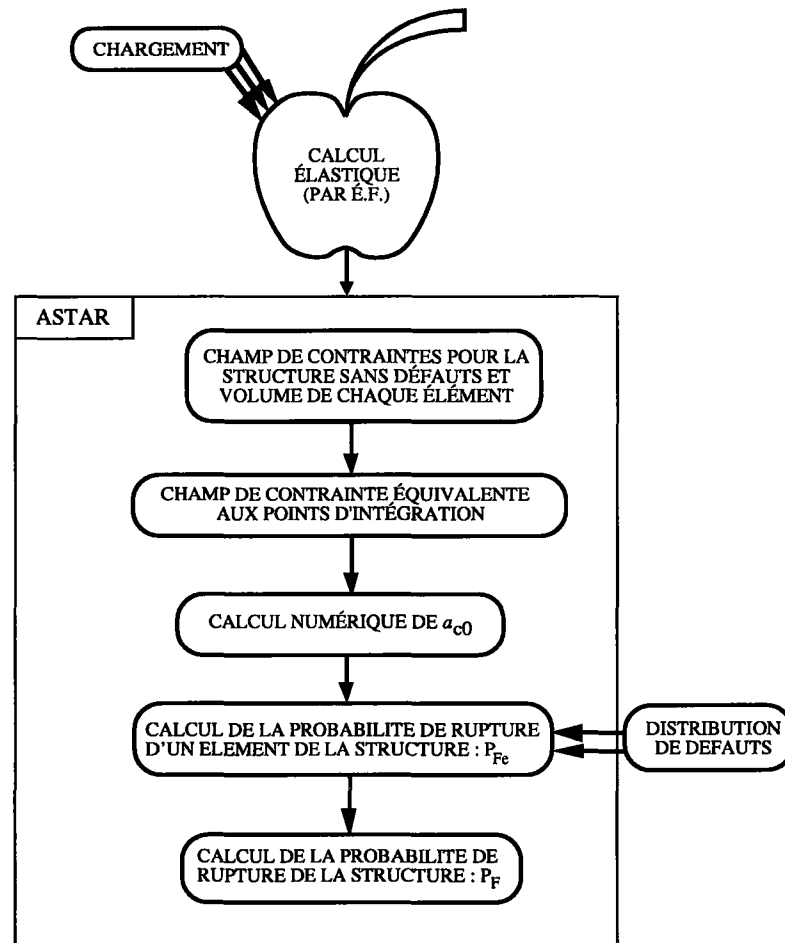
CHARGEMENT

CALCUL ÉLASTIQUE (PAR É.F.)

ASTAR

CHAMP DE CONTRAINTES POUR LA STRUCTURE SANS DÉFAUTS ET VOLUME DE CHAQUE ÉLÉMENT

CHAMP DE CONTRAINTE ÉQUIVALENTE AUX POINTS D'INTÉGRATION

CALCUL NUMÉRIQUE DE $a_{c0}$

CALCUL DE LA PROBABILITE DE RUPTURE D'UN ELEMENT DE LA STRUCTURE : $P_{Fe}$

DISTRIBUTION DE DEFAUTS

CALCUL DE LA PROBABILITE DE RUPTURE DE LA STRUCTURE : $P_F$